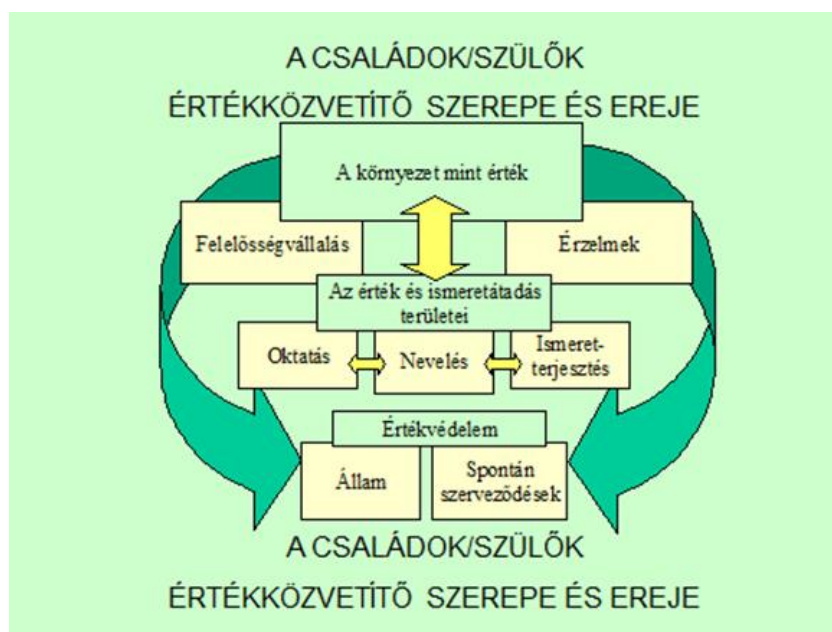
A CSALÁDOK/SZÜLŐK

ÉRTÉKKÖZVETÍTŐ SZEREPE ÉS EREJE

A környezet mint érték

Felelősségvállalás

Érzelmek

Az érték és ismeretátadás területei

Oktatás

Nevelés

Ismeretterjesztés

Értékvédelem

Állam

Spontán szerveződések

A CSALÁDOK/SZÜLŐK

ÉRTÉKKÖZVETÍTŐ SZEREPE ÉS EREJE